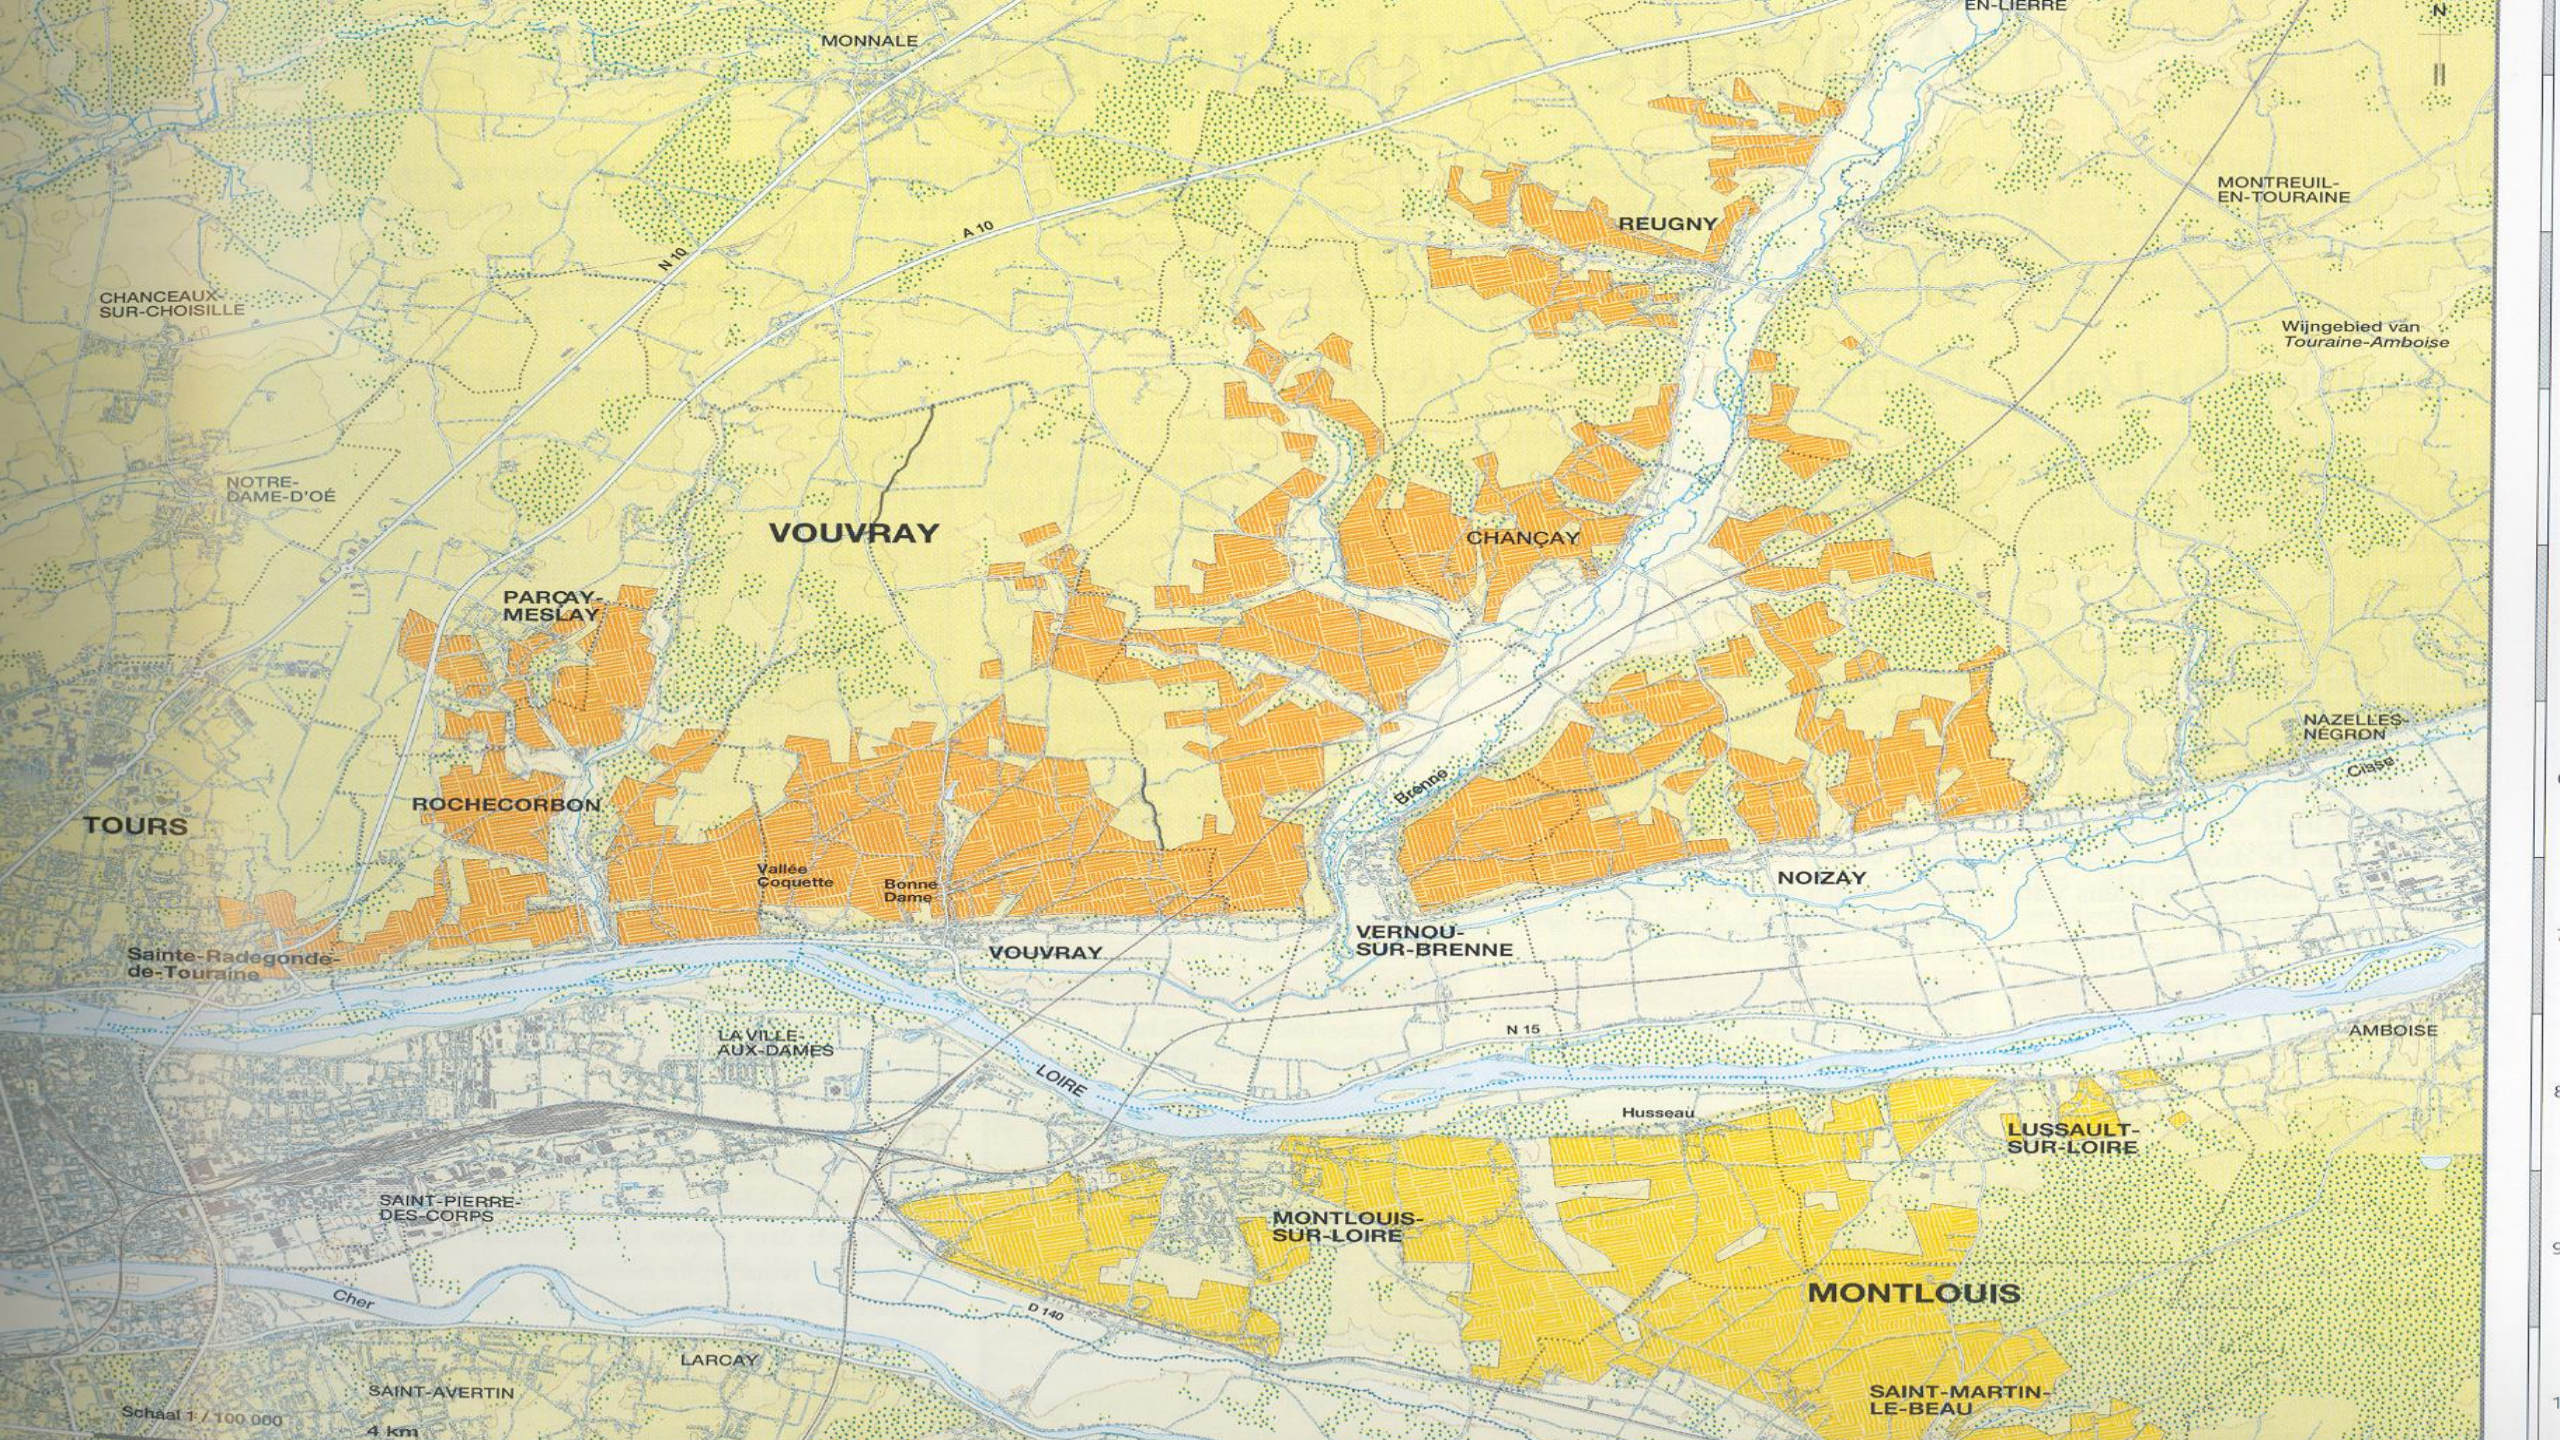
MONNALE
EN-LIERRE
N
N 10
A 10
REUGNY
MONTREUIL-EN-TOURAINE
CHANCEAUX-SUR-CHOISILLE
Wijngebied van Touraine-Amboise
NOTRE-DAME-D'OÉ
VOUVRAY
CHANÇAY
PARÇAY-MESLAY
TOURS
ROCHECORBON
NAZELLES-NÉGRON
Cisse
Brenne
Vallée Coquette
Bonne Dame
NOIZAY
Sainte-Radegonde-de-Touraine
VOUVRAY
VERNOU-SUR-BRENNE
LA VILLE-AUX-DAMES
N 15
AMBOISE
LOIRE
Husseau
LUSSAULT-SUR-LOIRE
SAINT-PIERRE-DES-CORPS
MONTLOUIS-SUR-LOIRE
Cher
D 140
MONTLOUIS
LARCAY
SAINT-AVERTIN
Schaal 1 / 100.000
4 km
SAINT-MARTIN-LE-BEAU